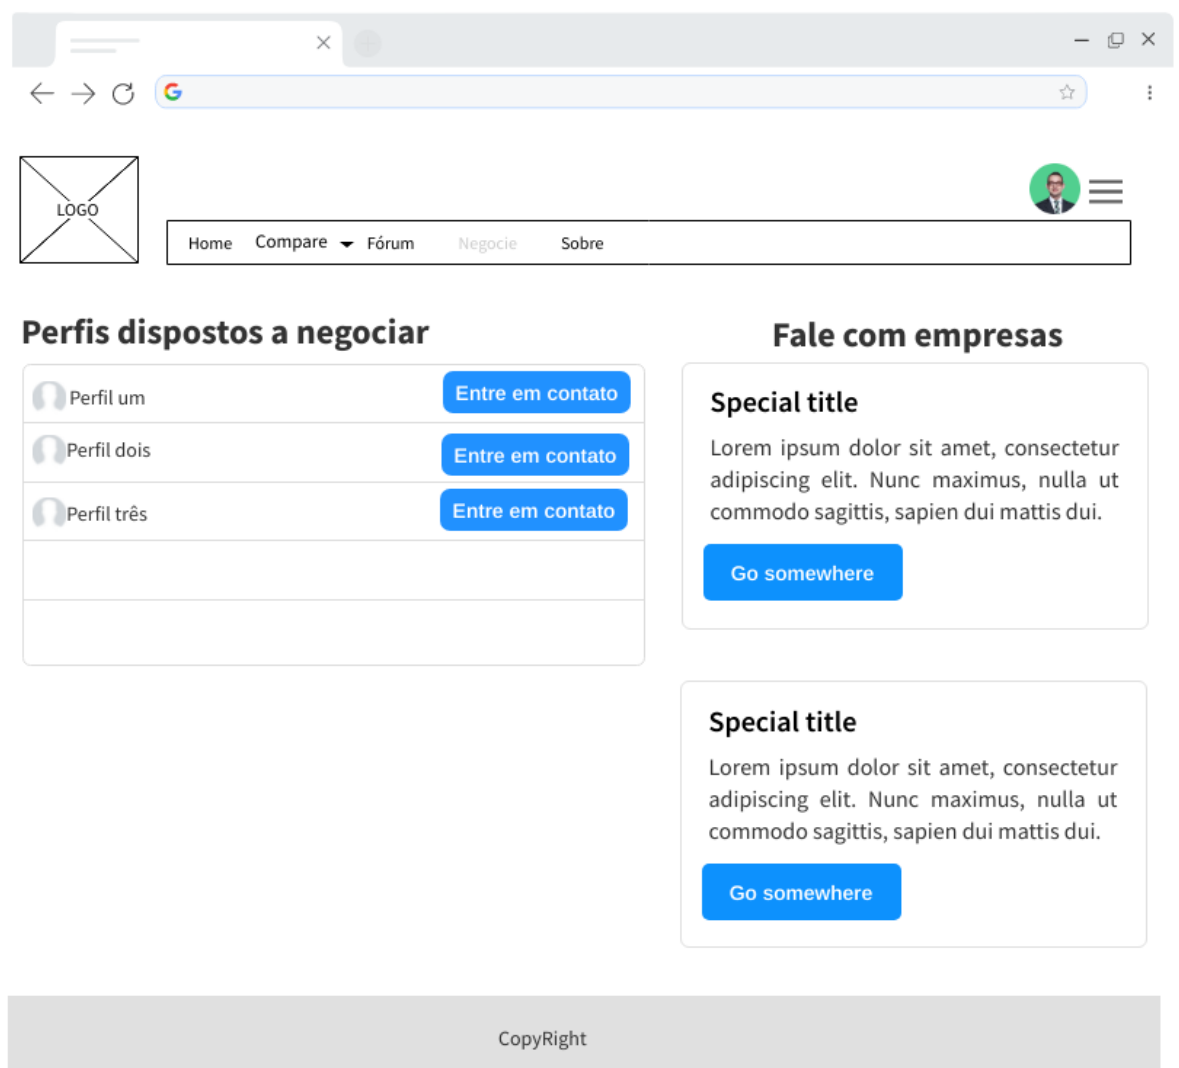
LOGO

Home Compare Fórum Negocie Sobre

Perfis dispostos a negociar

Perfil um Entre em contato

Perfil dois Entre em contato

Perfil três Entre em contato

Fale com empresas

Special title

Lorem ipsum dolor sit amet, consectetur adipiscing elit. Nunc maximus, nulla ut commodo sagittis, sapien dui mattis dui.

Go somewhere

Special title

Lorem ipsum dolor sit amet, consectetur adipiscing elit. Nunc maximus, nulla ut commodo sagittis, sapien dui mattis dui.

Go somewhere

CopyRight